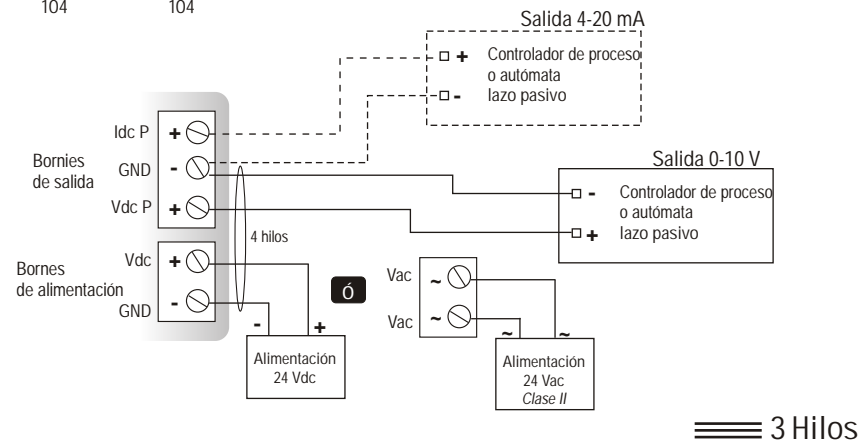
104 104

Salida 4-20 mA

+ Controlador de proceso o autómata

- lazo pasivo

Idc P +

Bornies de salida

GND -

Vdc P +

Salida 0-10 V

- Controlador de proceso o autómata

+ lazo pasivo

4 hilos

Bornes de alimentación

Vdc +

GND -

ó

Vac ~

Vac ~

- +

Alimentación 24 Vdc

~ ~

Alimentación 24 Vac Clase II

3 Hilos